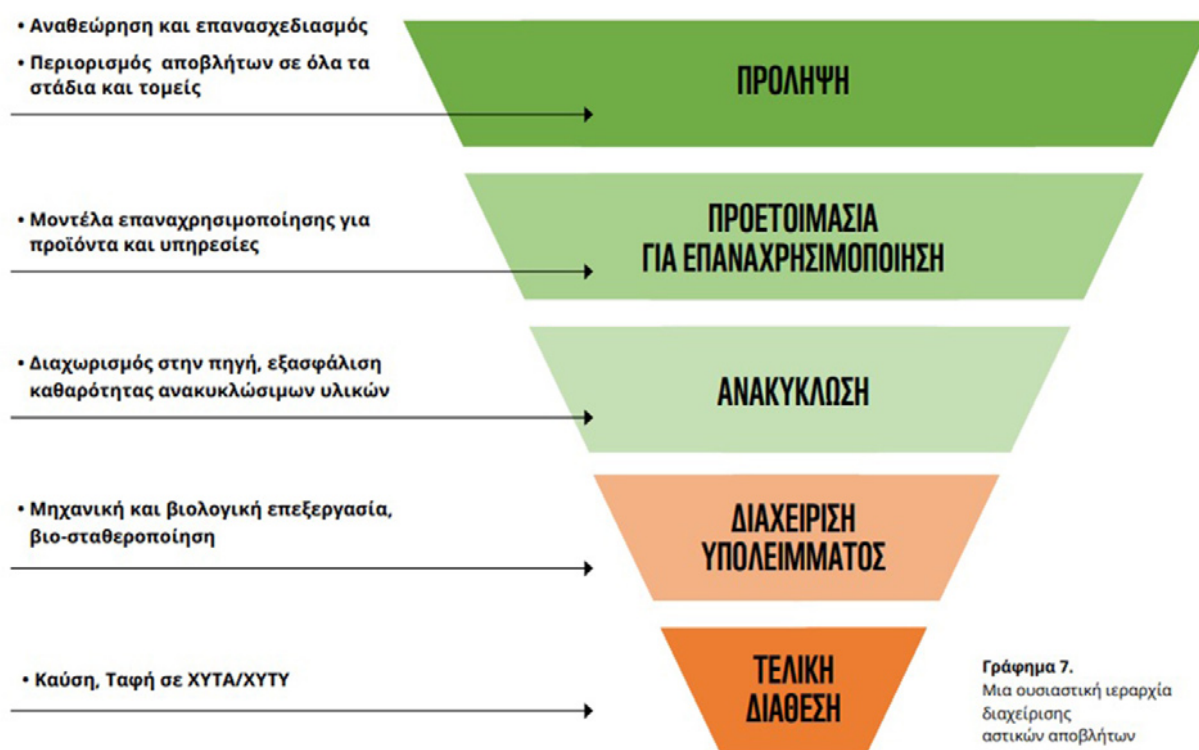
• Αναθεώρηση και επανασχεδιασμός

• Περιορισμός αποβλήτων σε όλα τα στάδια και τομείς

ΠΡΟΛΗΨΗ

• Μοντέλα επαναχρησιμοποίησης για προϊόντα και υπηρεσίες

ΠΡΟΕΤΟΙΜΑΣΙΑ ΓΙΑ ΕΠΑΝΑΧΡΗΣΙΜΟΠΟΙΗΣΗ

• Διαχωρισμός στην πηγή, εξασφάλιση καθαρότητας ανακυκλώσιμων υλικών

ΑΝΑΚΥΚΛΩΣΗ

• Μηχανική και βιολογική επεξεργασία, βιο-σταθεροποίηση

ΔΙΑΧΕΙΡΙΣΗ ΥΠΟΛΕΙΜΜΑΤΟΣ

• Καύση, Ταφή σε ΧΥΤΑ/ΧΥΤΥ

ΤΕΛΙΚΗ ΔΙΑΘΕΣΗ

Γράφημα 7.
Μια ουσιαστική ιεραρχία διαχείρισης αστικών αποβλήτων